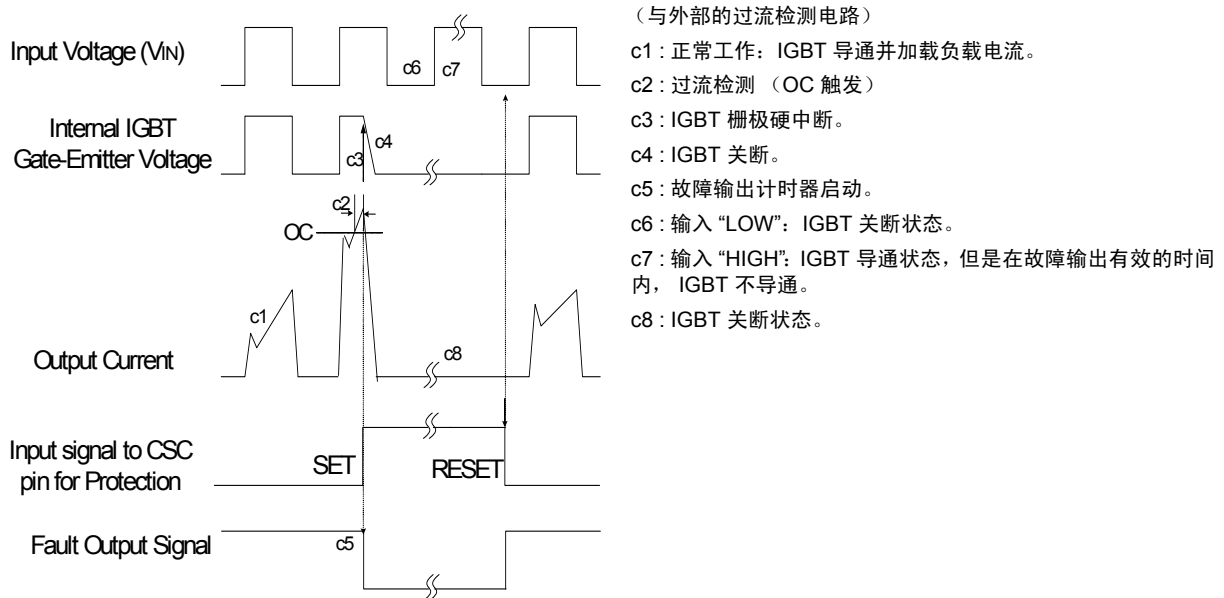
Input Voltage (VIN)

c6 c7

Internal IGBT Gate-Emitter Voltage

c3 c4

c2

OC

c1

Output Current

c8

Input signal to CSC pin for Protection

SET RESET

Fault Output Signal

c5

（与外部的过流检测电路）

c1 : 正常工作：IGBT 导通并加载负载电流。

c2 : 过流检测 （OC 触发）

c3 : IGBT 栅极硬中断。

c4 : IGBT 关断。

c5 : 故障输出计时器启动。

c6 : 输入 “LOW”：IGBT 关断状态。

c7 : 输入 “HIGH”：IGBT 导通状态，但是在故障输出有效的时间内， IGBT 不导通。

c8 : IGBT 关断状态。